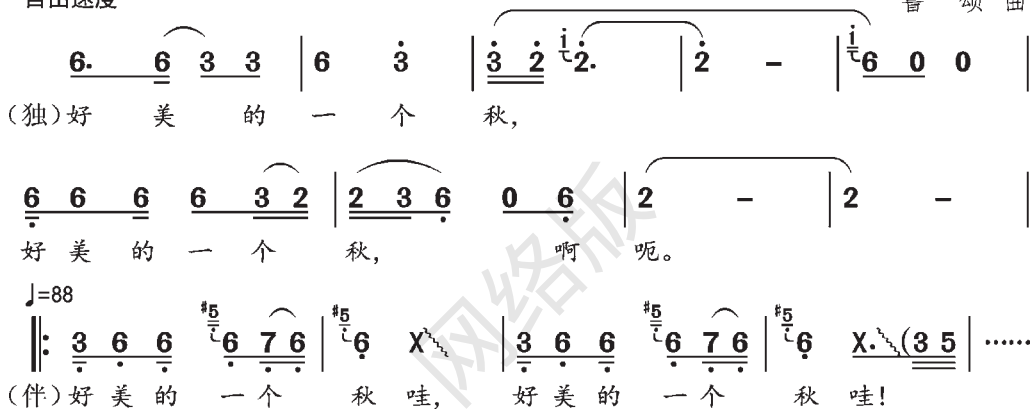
自由速度　　　　　　　　　　　　　　　　　　　　　　　　　　　　　　　　鲁　颂曲

6. 6 3 3 | 6 3 | 3 2 2. | 2 – | 6 0 0 |
(独)好 美 的 一 个 秋,

6 6 6 6 3 2 | 2 3 6 0 6 | 2 – | 2 – |
好 美 的 一 个 秋, 啊 呃。

♩=88
3 6 6 6 7 6 | 6 X | 3 6 6 6 7 6 | 6 X (3 5 | ……
(伴)好 美 的 一 个 秋 哇, 好 美 的 一 个 秋 哇!

网络版